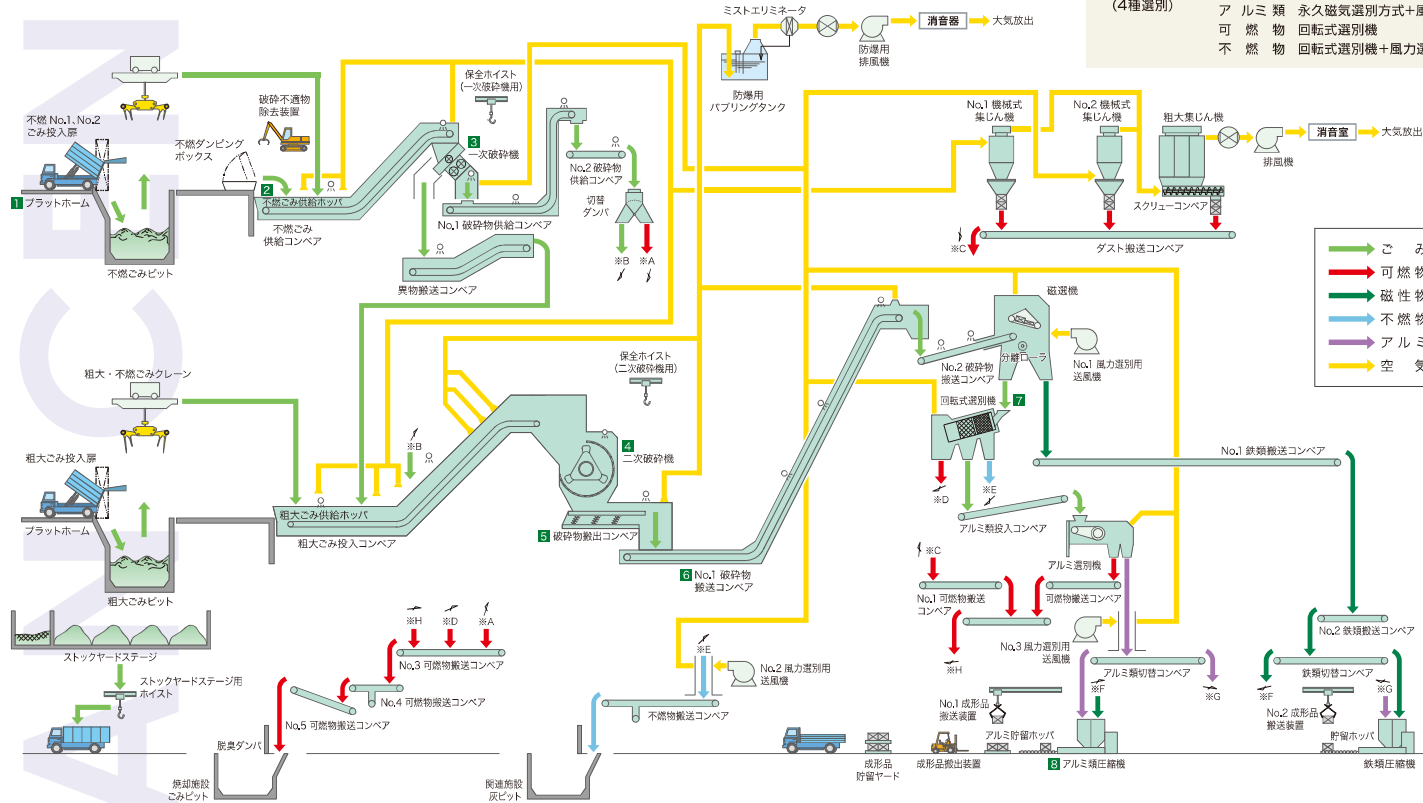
(4種選別)
ア ルミ 類 永久磁気選別方式+
可 燃 物 回転式選別機
不 燃 物 回転式選別機+風力

ミストエリミネータ
防爆用排風機
消音器
大気放出
防爆用バブリングタンク

不燃 No.1、No.2 ごみ投入扉
1 プラットホーム
不燃ごみピット
破砕不適物除去装置
不燃ダンピングボックス
2 不燃ごみ供給ホッパ
不燃ごみ供給コンベア
保全ホイスト(一次破砕機用)
3 一次破砕機
No.1 破砕物供給コンベア
異物搬送コンベア
No.2 破砕物供給コンベア
切替ダンパ
※B
※A

No.1 機械式集じん機
No.2 機械式集じん機
粗大集じん機
消音室
大気放出
スクリューコンベア
排風機
※C
ダスト搬送コンベア

ご み
可 燃 物
磁 性 物
不 燃 物
ア ル ミ
空 気

粗大・不燃ごみクレーン
粗大ごみ投入扉
プラットホーム
粗大ごみピット
粗大ごみ供給ホッパ
粗大ごみ投入コンベア
※B
保全ホイスト(二次破砕機用)
4 二次破砕機
5 破砕物搬出コンベア
6 No.1 破砕物搬送コンベア

磁選機
No.2 破砕物搬送コンベア
分離ローラ
No.1 風力選別用送風機
回転式選別機 7
※D
※E
アルミ類投入コンベア
No.1 鉄類搬送コンベア
アルミ選別機
※C
No.1 可燃物搬送コンベア
可燃物搬送コンベア
No.3 風力選別用送風機
※H
アルミ類切替コンベア
※F
※G
No.2 鉄類搬送コンベア
鉄類切替コンベア
※F
※G
No.1 成形品搬送装置
アルミ貯留ホッパ
8 アルミ類圧縮機
No.2 成形品搬送装置
貯留ホッパ
鉄類圧縮機
成形品貯留ヤード
成形品搬出装置

ストックヤードステージ
ストックヤードステージ用ホイスト
※H
※D
※A
No.3 可燃物搬送コンベア
No.4 可燃物搬送コンベア
No.5 可燃物搬送コンベア
脱臭ダンパ
焼却施設ごみピット
※E
No.2 風力選別用送風機
不燃物搬送コンベア
関連施設灰ピット